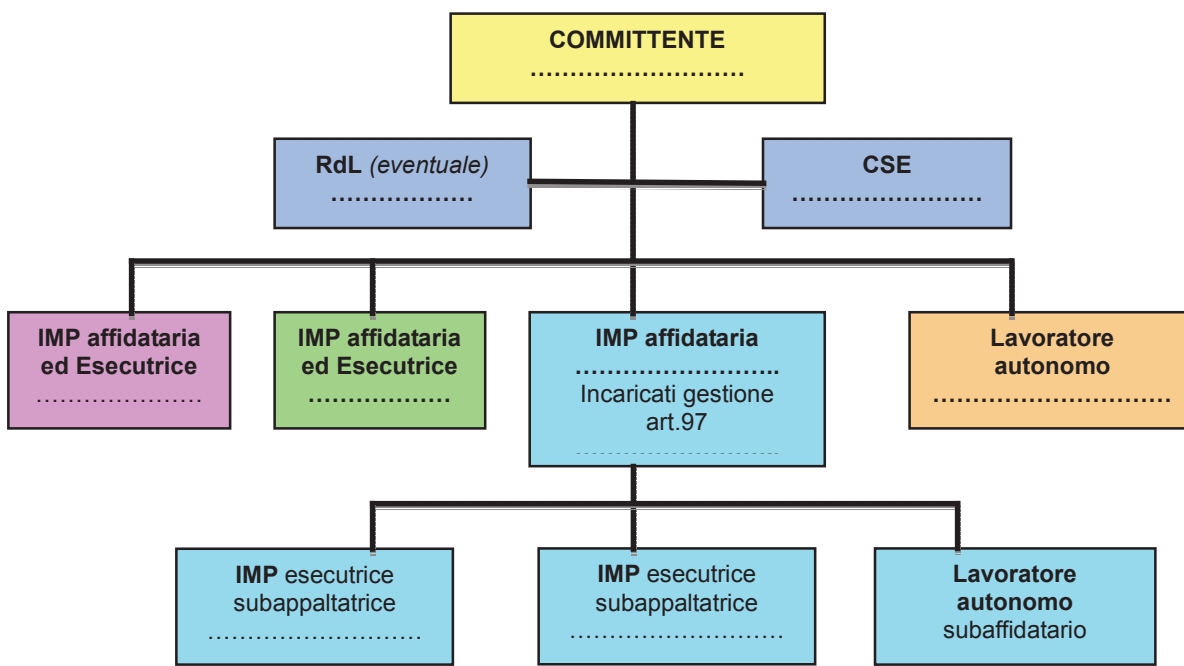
COMMITTENTE
……………………….

RdL *(eventuale)*
………………

CSE
……………………

IMP affidataria ed Esecutrice
…………………

IMP affidataria ed Esecutrice
………………

IMP affidataria
……………………..
Incaricati gestione art.97
……………………………

Lavoratore autonomo
…………………………

IMP esecutrice subappaltatrice
………………………

IMP esecutrice subappaltatrice
………………………

Lavoratore autonomo subaffidatario